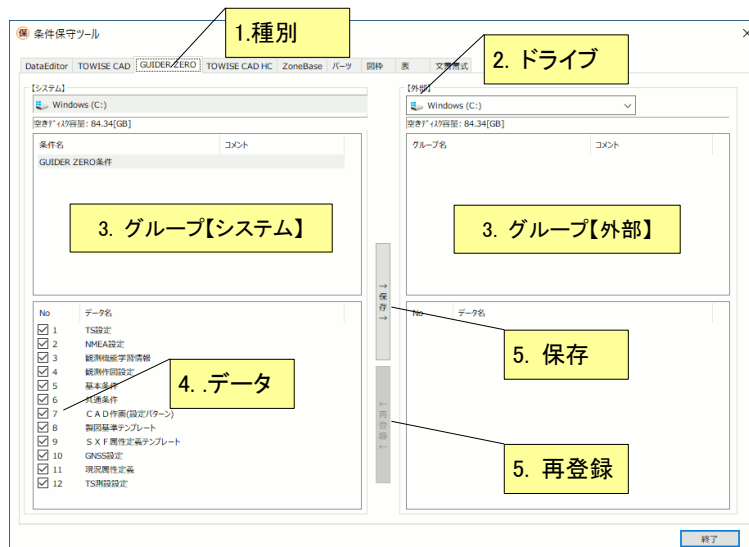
保 条件保守ツール

1.種別

DataEditor | TOWISE CAD | GUIDER ZERO | TOWISE CAD HC | ZoneBase | パーツ | 図枠 | 表 | 文整書式

2. ドライブ

【システム】
Windows (C:)
空きﾃﾞｨｽｸ容量: 84.34[GB]

| 条件名 | コメント |
|---|---|
| GUIDER ZERO条件 | |

3. グループ【システム】

| No | データ名 |
|---|---|
| 1 | TS設定 |
| 2 | NMEA設定 |
| 3 | 観測機器学習情報 |
| 4 | 観測作図設定 |
| 5 | 基本条件 |
| 6 | 共通条件 |
| 7 | ＣＡＤ作画(設定パターン) |
| 8 | 製図基準テンプレート |
| 9 | ＳＸＦ属性定義テンプレート |
| 10 | GNSS設定 |
| 11 | 現況属性定義 |
| 12 | TS測設設定 |

4. .データ

→ 保存 →

← 再登録 ←

5. 保存

5. 再登録

【外部】
Windows (C:)
空きﾃﾞｨｽｸ容量: 84.34[GB]

| グループ名 | コメント |
|---|---|

3. グループ【外部】

| No | データ名 |
|---|---|

終了